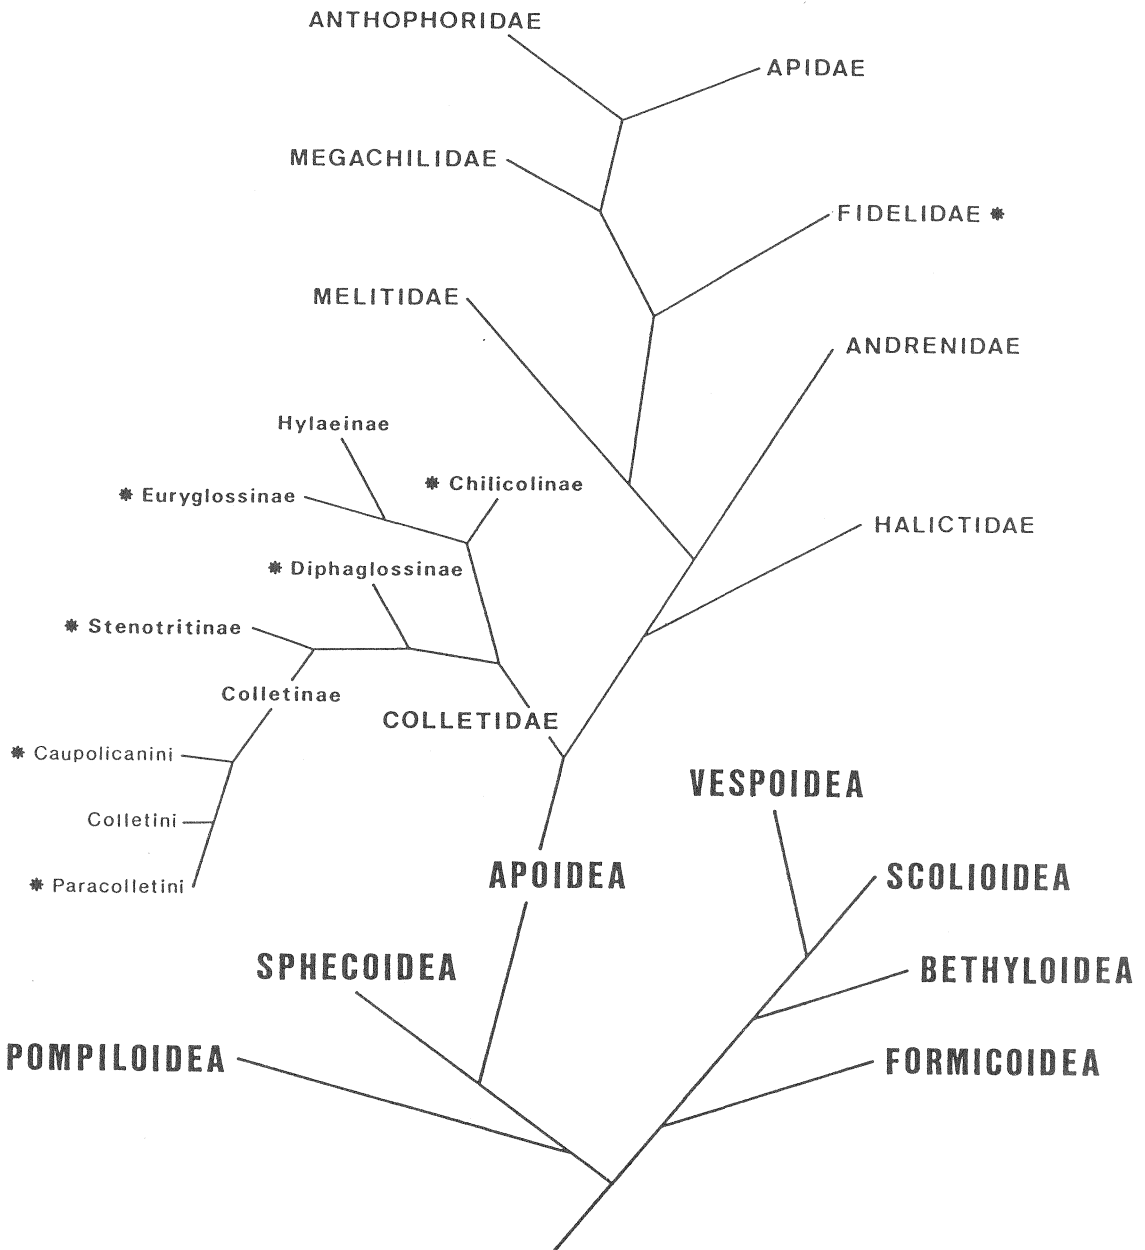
ANTHOPHORIDAE

APIDAE

MEGACHILIDAE

FIDELIDAE ✱

MELITIDAE

ANDRENIDAE

Hylaeinae

✱ Euryglossinae

✱ Chilicolinae

HALICTIDAE

✱ Diphaglossinae

✱ Stenotritinae

Colletinae

COLLETIDAE

✱ Caupolicanini

Colletini

✱ Paracolletini

VESPOIDEA

APOIDEA

SCOLIOIDEA

SPHECOIDEA

BETHYLOIDEA

POMPILOIDEA

FORMICOIDEA